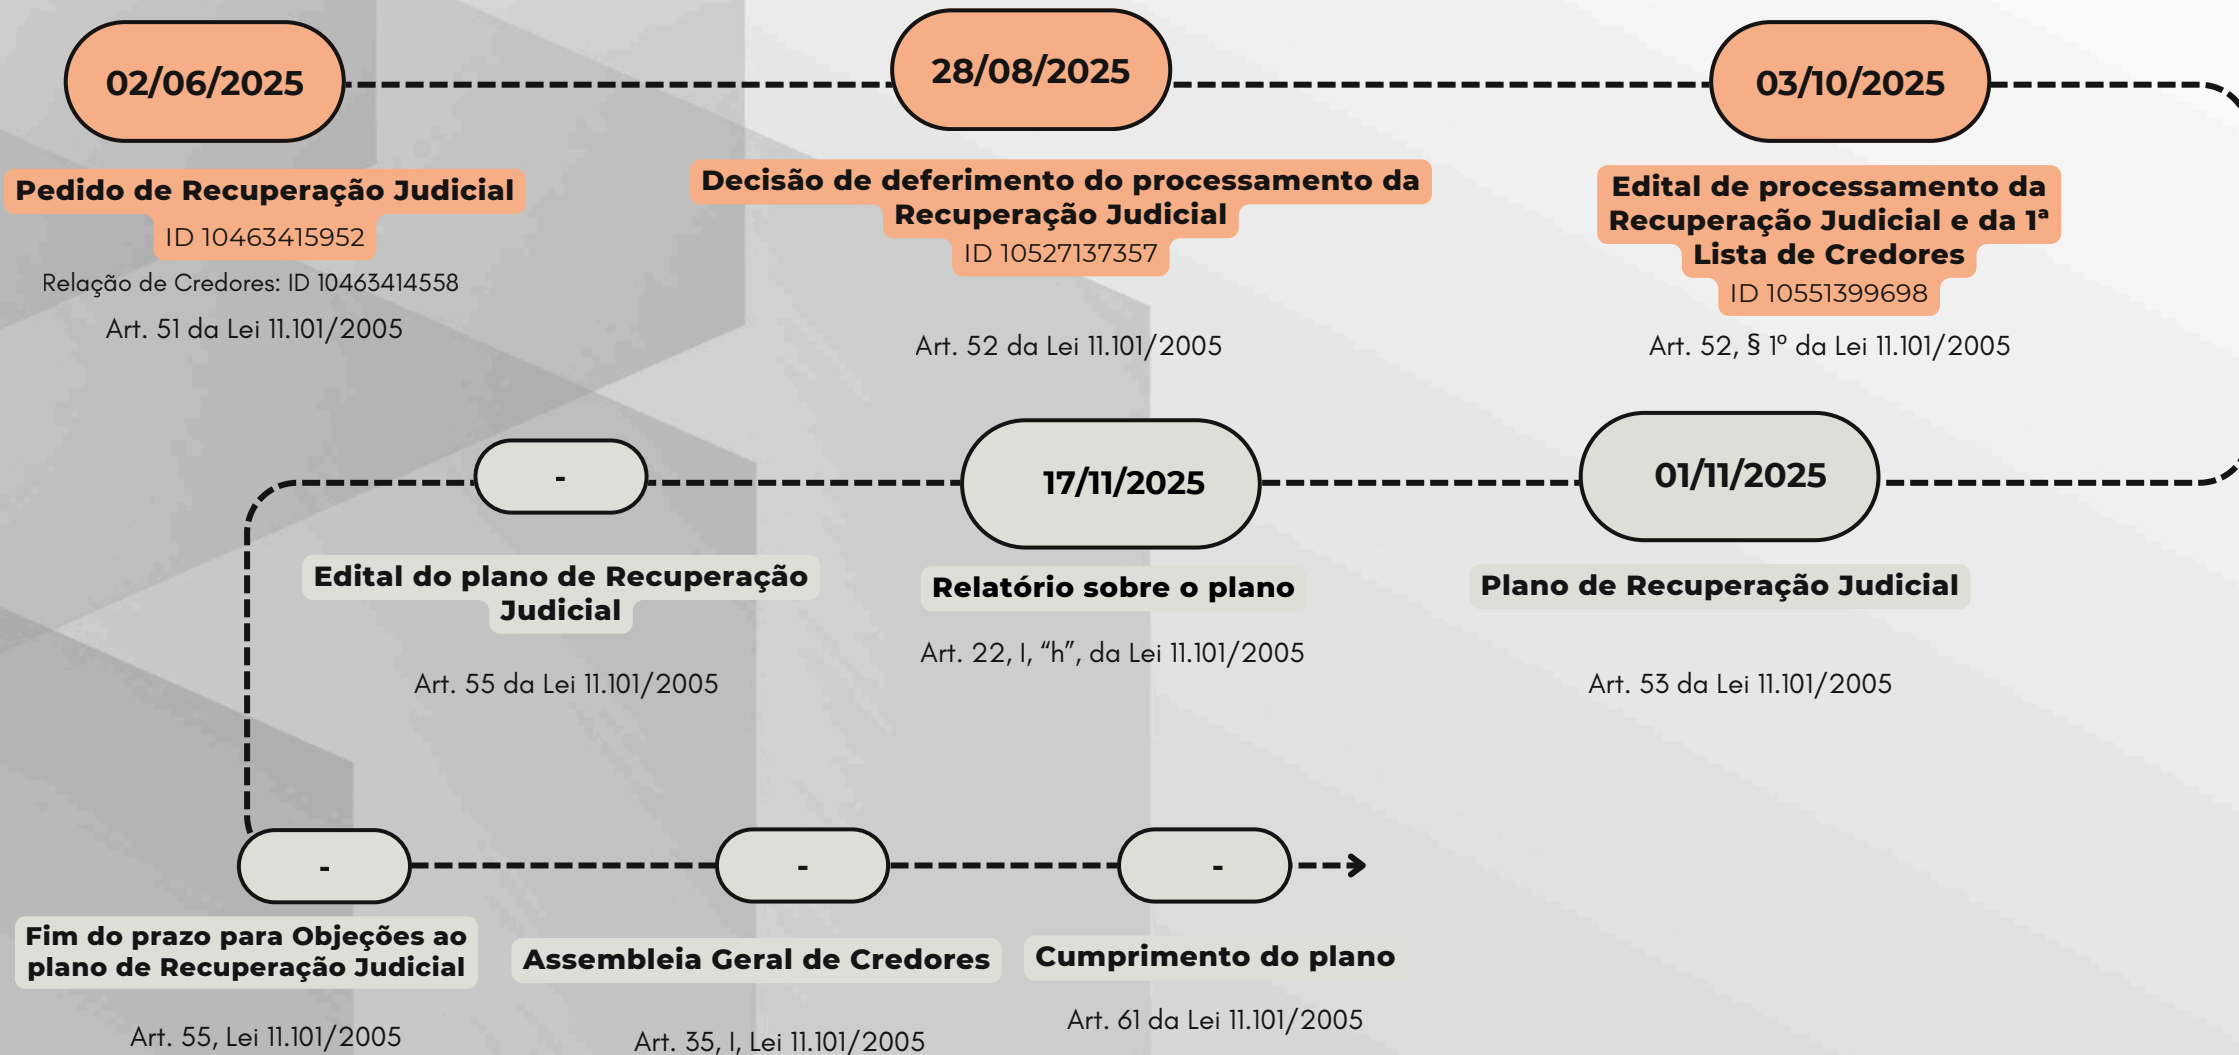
02/06/2025

Pedido de Recuperação Judicial

ID 10463415952

Relação de Credores: ID 10463414558

Art. 51 da Lei 11.101/2005

28/08/2025

Decisão de deferimento do processamento da Recuperação Judicial

ID 10527137357

Art. 52 da Lei 11.101/2005

03/10/2025

Edital de processamento da Recuperação Judicial e da 1ª Lista de Credores

ID 10551399698

Art. 52, § 1º da Lei 11.101/2005

01/11/2025

Plano de Recuperação Judicial

Art. 53 da Lei 11.101/2005

17/11/2025

Relatório sobre o plano

Art. 22, I, “h”, da Lei 11.101/2005

-

Edital do plano de Recuperação Judicial

Art. 55 da Lei 11.101/2005

-

Fim do prazo para Objeções ao plano de Recuperação Judicial

Art. 55, Lei 11.101/2005

-

Assembleia Geral de Credores

Art. 35, I, Lei 11.101/2005

-

Cumprimento do plano

Art. 61 da Lei 11.101/2005